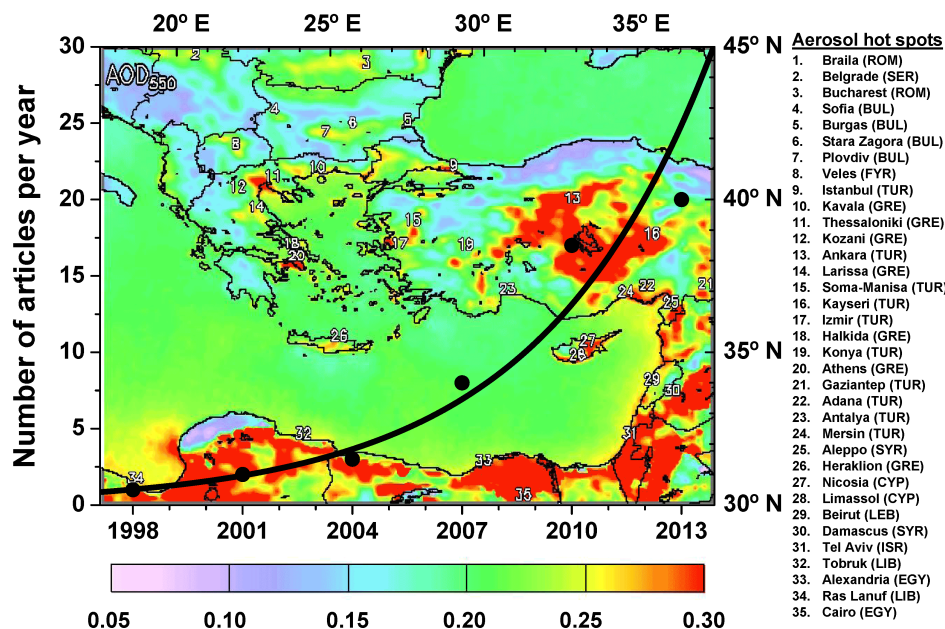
20° E 25° E 30° E 35° E

AOD$_{550}$

Number of articles per year

30
25
20
15
10
5
0

1998 2001 2004 2007 2010 2013

45° N
40° N
35° N
30° N

2 3 4 5 6 7 8 9 10 11 12 13 14 15 16 17 18 19 20 21 22 23 24 25 26 27 28 29 30 31 32 33 34 35

0.05 0.10 0.15 0.20 0.25 0.30

Aerosol hot spots
1. Braila (ROM)
2. Belgrade (SER)
3. Bucharest (ROM)
4. Sofia (BUL)
5. Burgas (BUL)
6. Stara Zagora (BUL)
7. Plovdiv (BUL)
8. Veles (FYR)
9. Istanbul (TUR)
10. Kavala (GRE)
11. Thessaloniki (GRE)
12. Kozani (GRE)
13. Ankara (TUR)
14. Larissa (GRE)
15. Soma-Manisa (TUR)
16. Kayseri (TUR)
17. Izmir (TUR)
18. Halkida (GRE)
19. Konya (TUR)
20. Athens (GRE)
21. Gaziantep (TUR)
22. Adana (TUR)
23. Antalya (TUR)
24. Mersin (TUR)
25. Aleppo (SYR)
26. Heraklion (GRE)
27. Nicosia (CYP)
28. Limassol (CYP)
29. Beirut (LEB)
30. Damascus (SYR)
31. Tel Aviv (ISR)
32. Tobruk (LIB)
33. Alexandria (EGY)
34. Ras Lanuf (LIB)
35. Cairo (EGY)